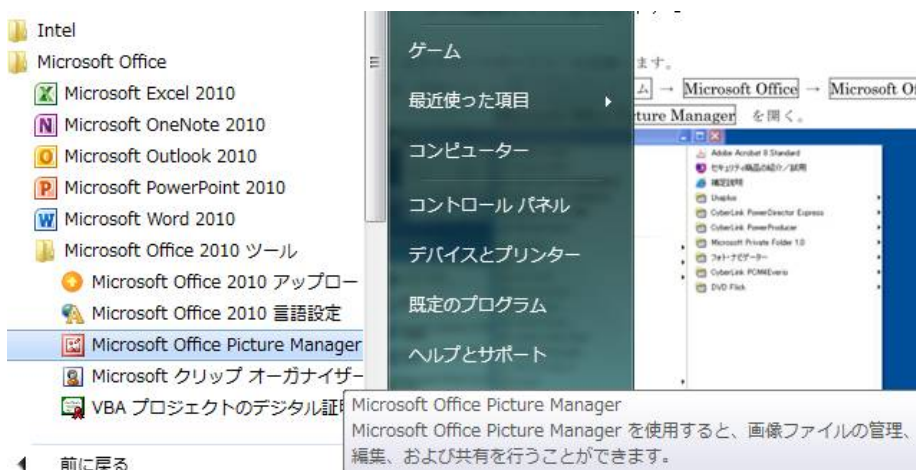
Intel
Microsoft Office
Microsoft Excel 2010
Microsoft OneNote 2010
Microsoft Outlook 2010
Microsoft PowerPoint 2010
Microsoft Word 2010
Microsoft Office 2010 ツール
Microsoft Office 2010 アップロー
Microsoft Office 2010 言語設定
Microsoft Office Picture Manager
Microsoft クリップ オーガナイザー
VBA プロジェクトのデジタル証
前に戻る

ゲーム
最近使った項目
コンピューター
コントロール パネル
デバイスとプリンター
既定のプログラム
ヘルプとサポート

ます。
ム → Microsoft Office → Microsoft Of
ture Manager を開く。

Adobe Acrobat 8 Standard
セキュリティ製品の紹介／試用
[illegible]
Dropbox
CyberLink PowerDirector Express
CyberLink PowerProducer
Microsoft Private Folder 1.0
フォト・ナビゲーター
CyberLink PCM4Everio
DVD Flick

Microsoft Office Picture Manager
Microsoft Office Picture Manager を使用すると、画像ファイルの管理、編集、および共有を行うことができます。